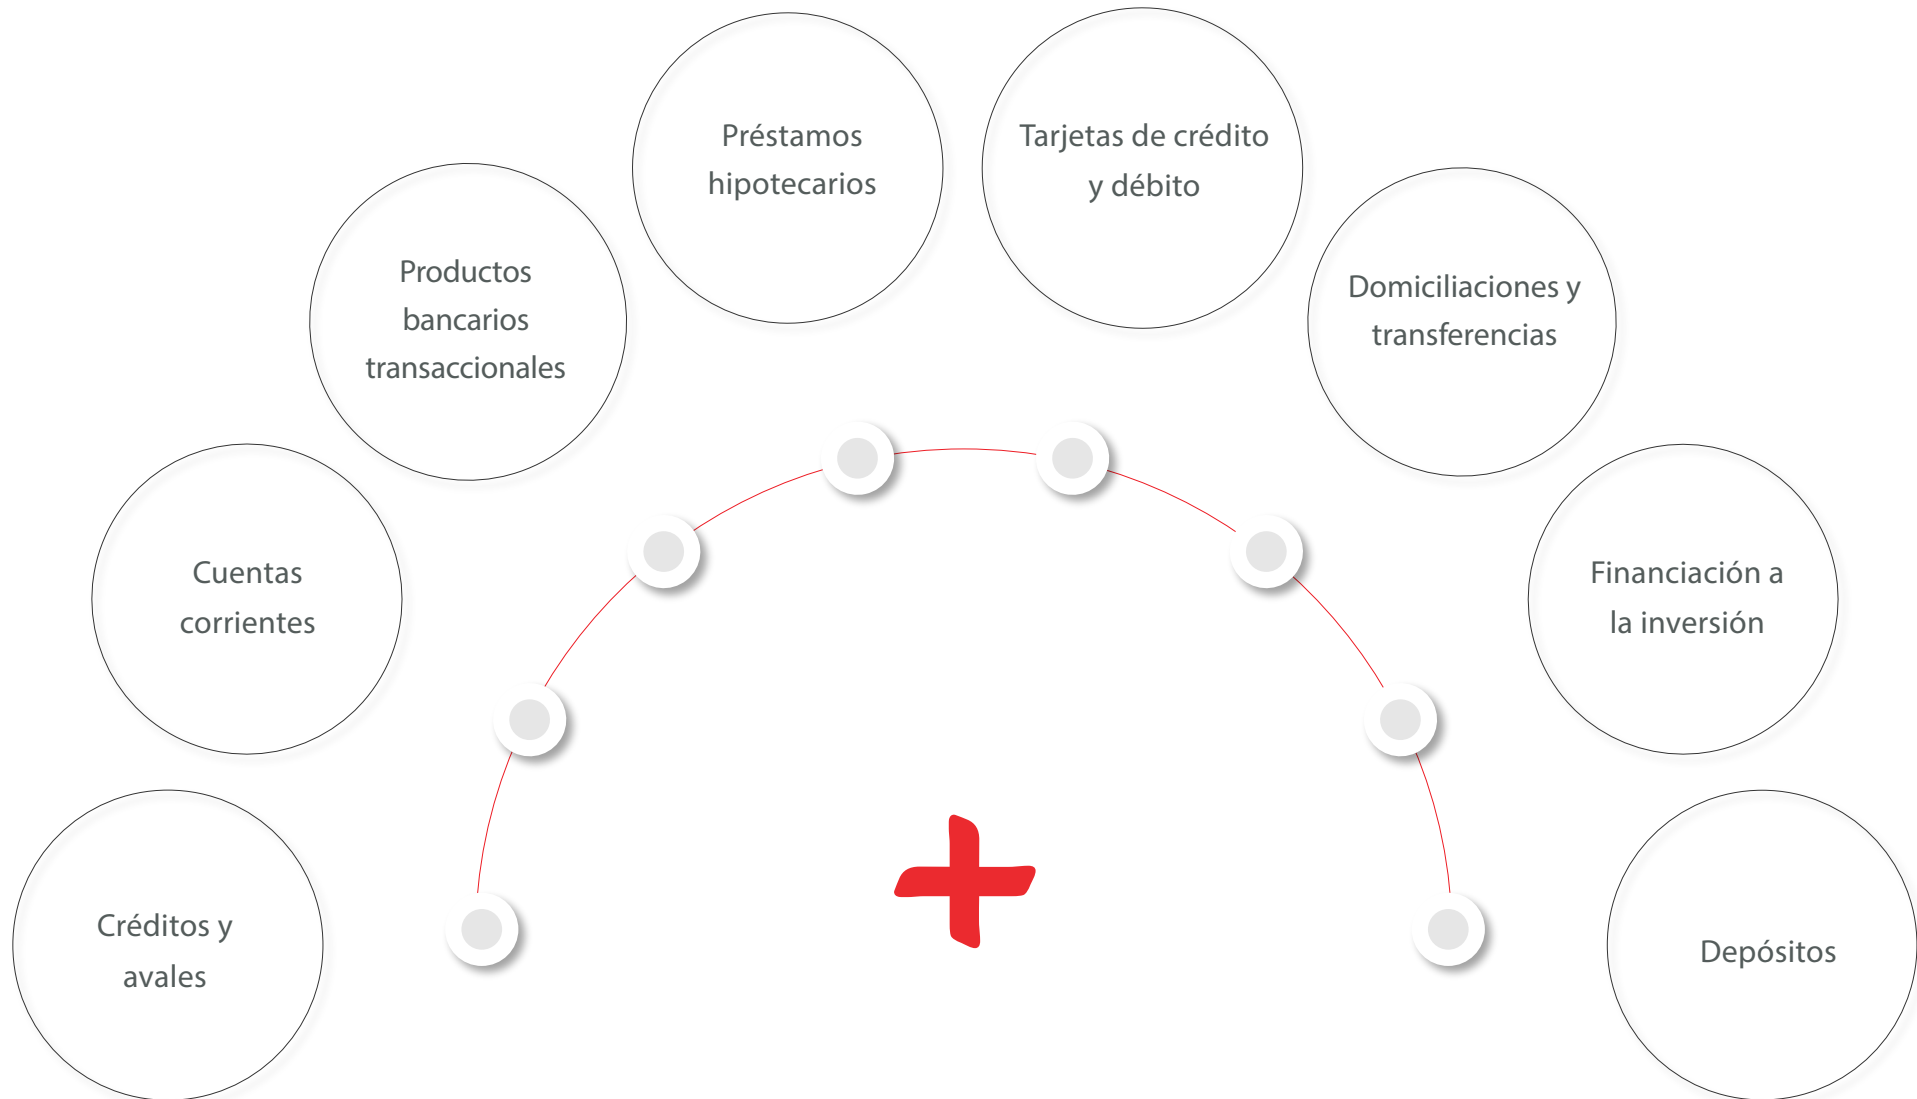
Préstamos hipotecarios

Tarjetas de crédito y débito

Productos bancarios transaccionales

Domiciliaciones y transferencias

Cuentas corrientes

Financiación a la inversión

Créditos y avales

Depósitos